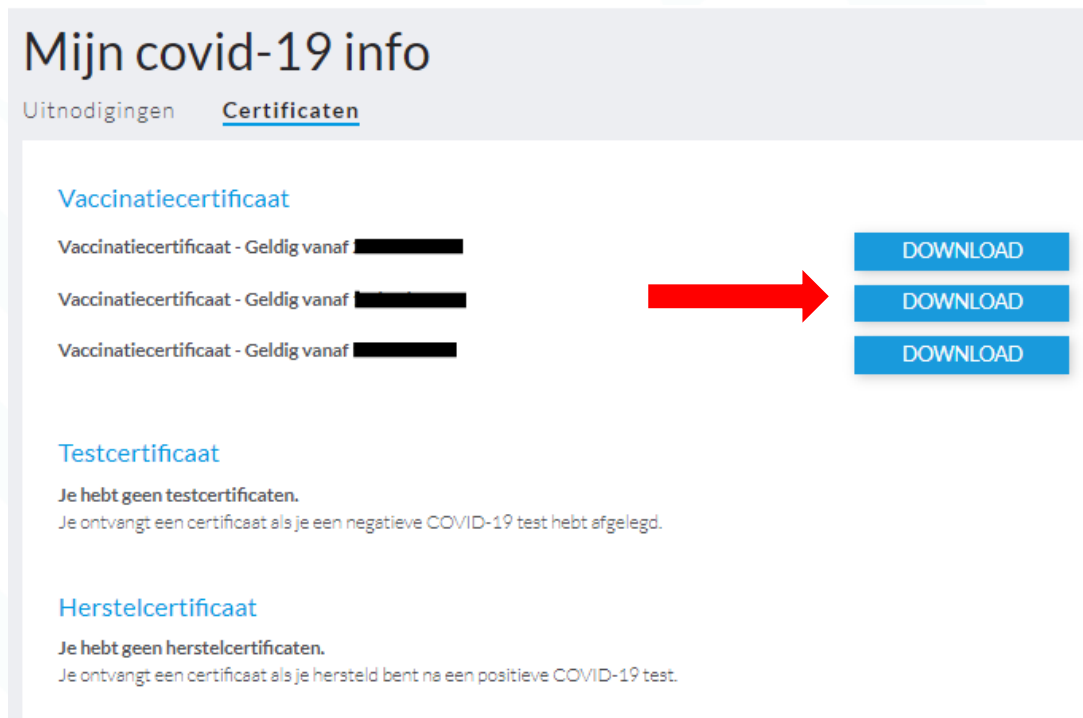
Mijn covid-19 info

Uitnodigingen Certificaten

Vaccinatiecertificaat

Vaccinatiecertificaat - Geldig vanaf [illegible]

DOWNLOAD

Vaccinatiecertificaat - Geldig vanaf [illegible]

DOWNLOAD

Vaccinatiecertificaat - Geldig vanaf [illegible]

DOWNLOAD

Testcertificaat

Je hebt geen testcertificaten.
Je ontvangt een certificaat als je een negatieve COVID-19 test hebt afgelegd.

Herstelcertificaat

Je hebt geen herstelcertificaten.
Je ontvangt een certificaat als je hersteld bent na een positieve COVID-19 test.